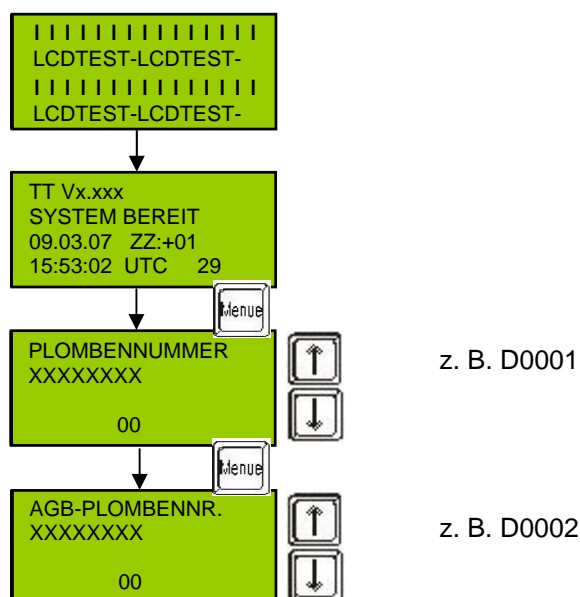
IIIIIIIIIIIIIIII
LCDTEST-LCDTEST-
IIIIIIIIIIIIIIII
LCDTEST-LCDTEST-

TT Vx.xxx
SYSTEM BEREIT
09.03.07 ZZ:+01
15:53:02 UTC 29

Menue

PLOMBENNUMMER
XXXXXXXX
00

z. B. D0001

Menue

AGB-PLOMBENNR.
XXXXXXXX
00

z. B. D0002